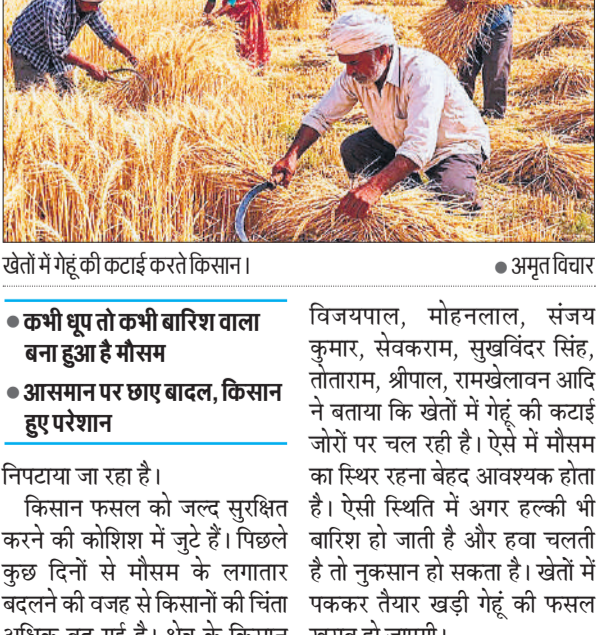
खेतों में गेहूं की कटाई करते किसान।

● अमृत विचार

● कभी धूप तो कभी बारिश वाला बना हुआ है मौसम

● आसमान पर छाए बादल, किसान हुए परेशान

निपटाया जा रहा है।

किसान फसल को जल्द सुरक्षित करने की कोशिश में जुटे हैं। पिछले कुछ दिनों से मौसम के लगातार बदलने की वजह से किसानों की चिंता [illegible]

विजयपाल, मोहनलाल, संजय कुमार, सेवकराम, सुखविंदर सिंह, तोताराम, श्रीपाल, रामखेलावन आदि ने बताया कि खेतों में गेहूं की कटाई जोरों पर चल रही है। ऐसे में मौसम का स्थिर रहना बेहद आवश्यक होता है। ऐसी स्थिति में अगर हल्की भी बारिश हो जाती है और हवा चलती है तो नुकसान हो सकता है। खेतों में पककर तैयार खड़ी गेहूं की फसल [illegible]